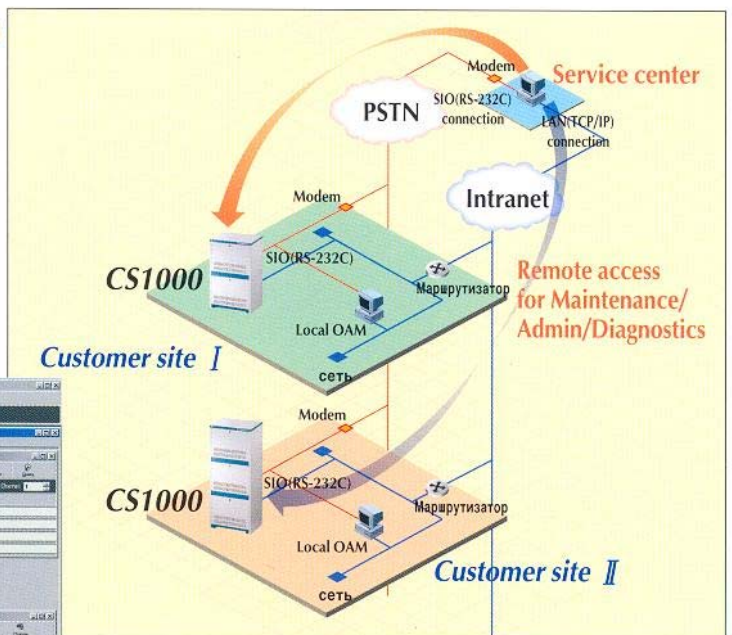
Modem
Service center
PSTN
SIO(RS-232C) connection
LAN(TCP/IP) connection
Intranet
Modem
CS1000
SIO(RS-232C)
Маршрутизатор
Remote access for Maintenance/ Admin/Diagnostics
Local OAM
Customer site I
сеть
Modem
CS1000
SIO(RS-232C)
Маршрутизатор
Local OAM
Customer site II
сеть